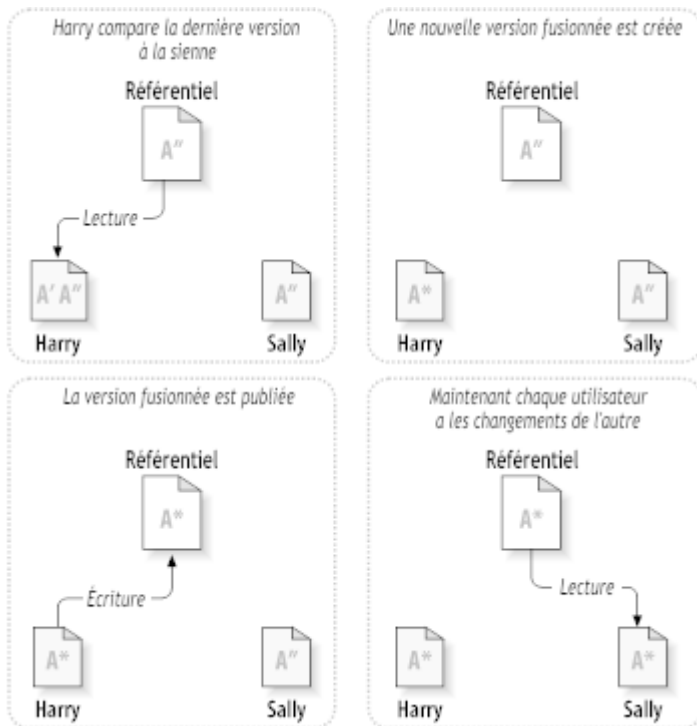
Harry compare la dernière version à la sienne

Référentiel

A''

Lecture

A' A''

Harry

A''

Sally

Une nouvelle version fusionnée est créée

Référentiel

A''

A*

Harry

A''

Sally

La version fusionnée est publiée

Référentiel

A*

Écriture

A*

Harry

A''

Sally

Maintenant chaque utilisateur a les changements de l'autre

Référentiel

A*

Lecture

A*

Harry

A*

Sally